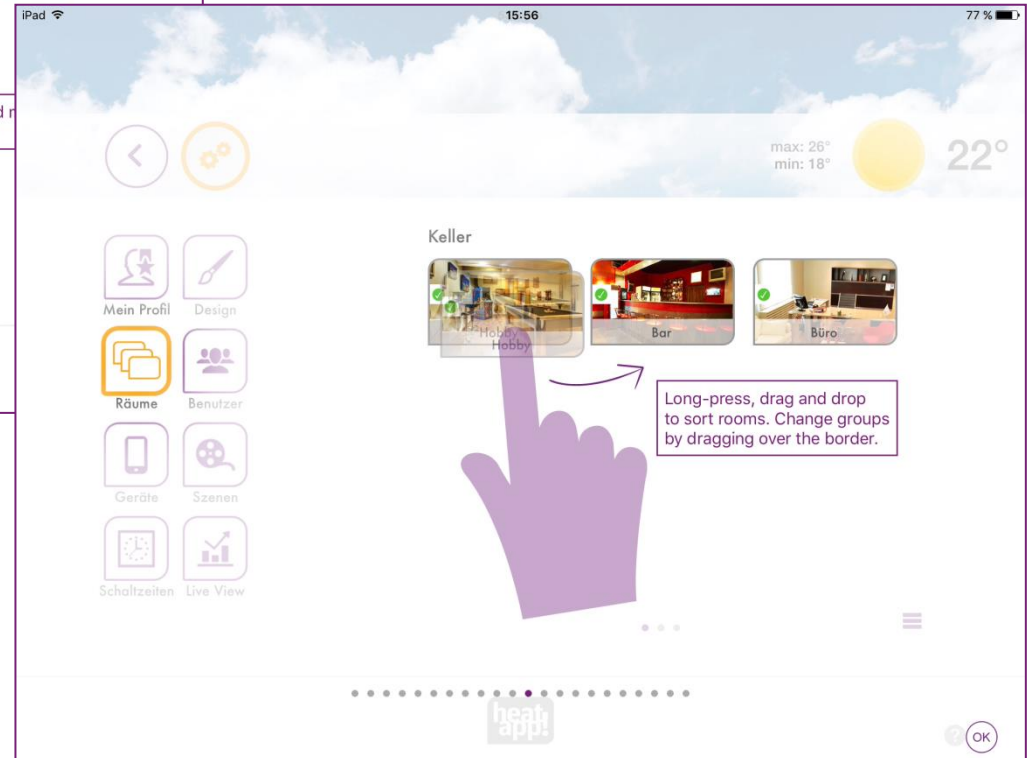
iPad
15:56
77 %

d n

max: 26°
min: 18°
22°

Mein Profil
Design
Räume
Benutzer
Geräte
Szenen
Schaltzeiten
Live View

Keller

Hobby
Hobby
Bar
Büro

Long-press, drag and drop to sort rooms. Change groups by dragging over the border.

heat app!

OK